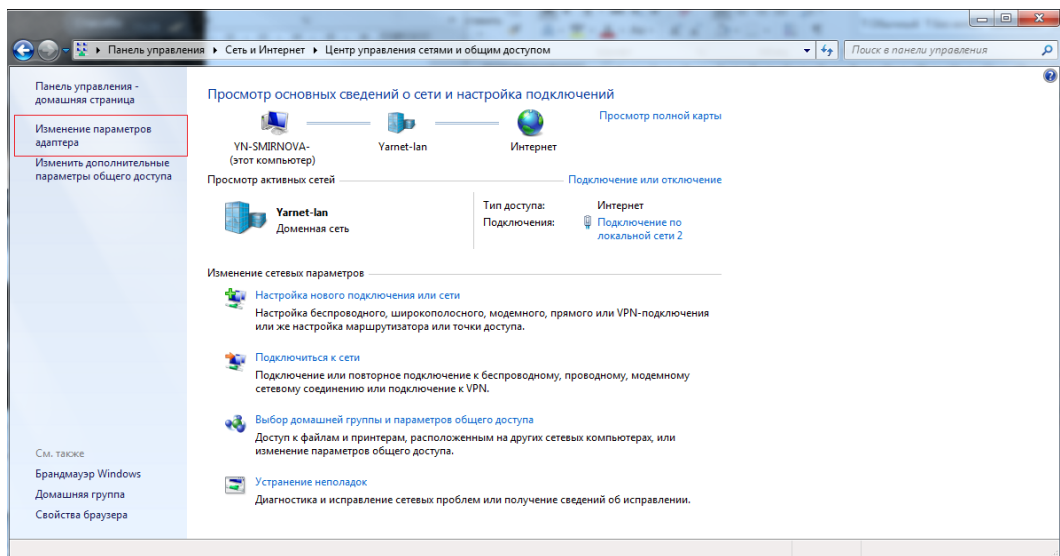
Панель управления ▸ Сеть и Интернет ▸ Центр управления сетями и общим доступом

Поиск в панели управления

Панель управления - домашняя страница

Изменение параметров адаптера

Изменить дополнительные параметры общего доступа

См. также

Брандмауэр Windows

Домашняя группа

Свойства браузера

Просмотр основных сведений о сети и настройка подключений

Просмотр полной карты

YN-SMIRNOVA-
(этот компьютер)

Yarnet-lan

Интернет

Просмотр активных сетей

Подключение или отключение

Yarnet-lan
Доменная сеть

Тип доступа: Интернет

Подключения: Подключение по локальной сети 2

Изменение сетевых параметров

Настройка нового подключения или сети
Настройка беспроводного, широкополосного, модемного, прямого или VPN-подключения или же настройка маршрутизатора или точки доступа.

Подключиться к сети
Подключение или повторное подключение к беспроводному, проводному, модемному сетевому соединению или подключение к VPN.

Выбор домашней группы и параметров общего доступа
Доступ к файлам и принтерам, расположенным на других сетевых компьютерах, или изменение параметров общего доступа.

Устранение неполадок
Диагностика и исправление сетевых проблем или получение сведений об исправлении.